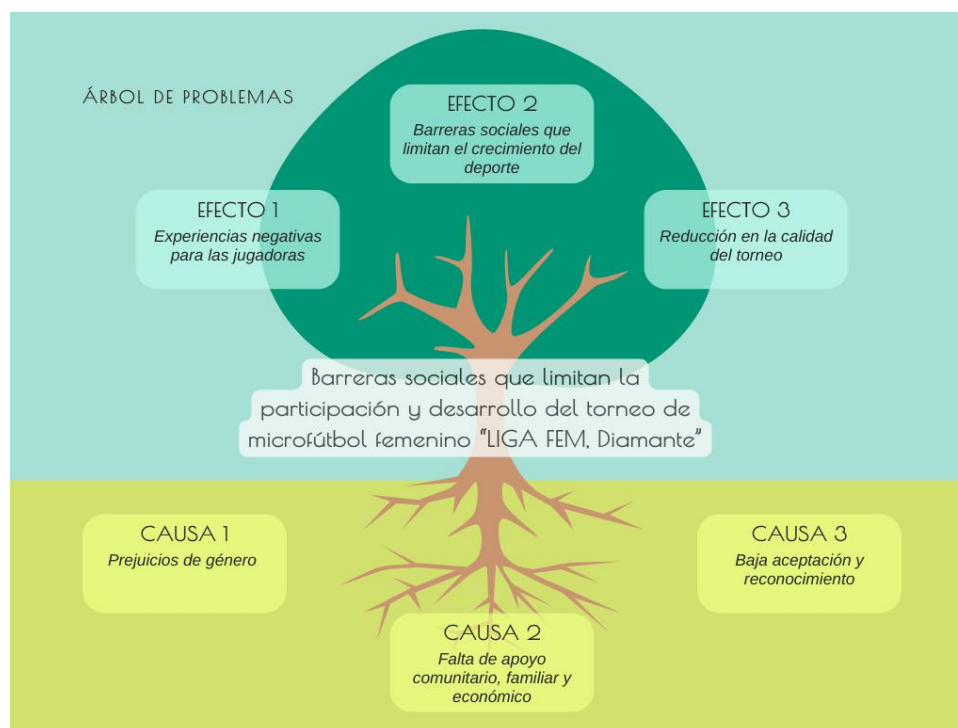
ÁRBOL DE PROBLEMAS

EFECTO 2
Barreras sociales que limitan el crecimiento del deporte

EFECTO 1
Experiencias negativas para las jugadoras

EFECTO 3
Reducción en la calidad del torneo

Barreras sociales que limitan la participación y desarrollo del torneo de microfútbol femenino "LIGA FEM, Diamante"

CAUSA 1
Prejuicios de género

CAUSA 3
Baja aceptación y reconocimiento

CAUSA 2
Falta de apoyo comunitario, familiar y económico